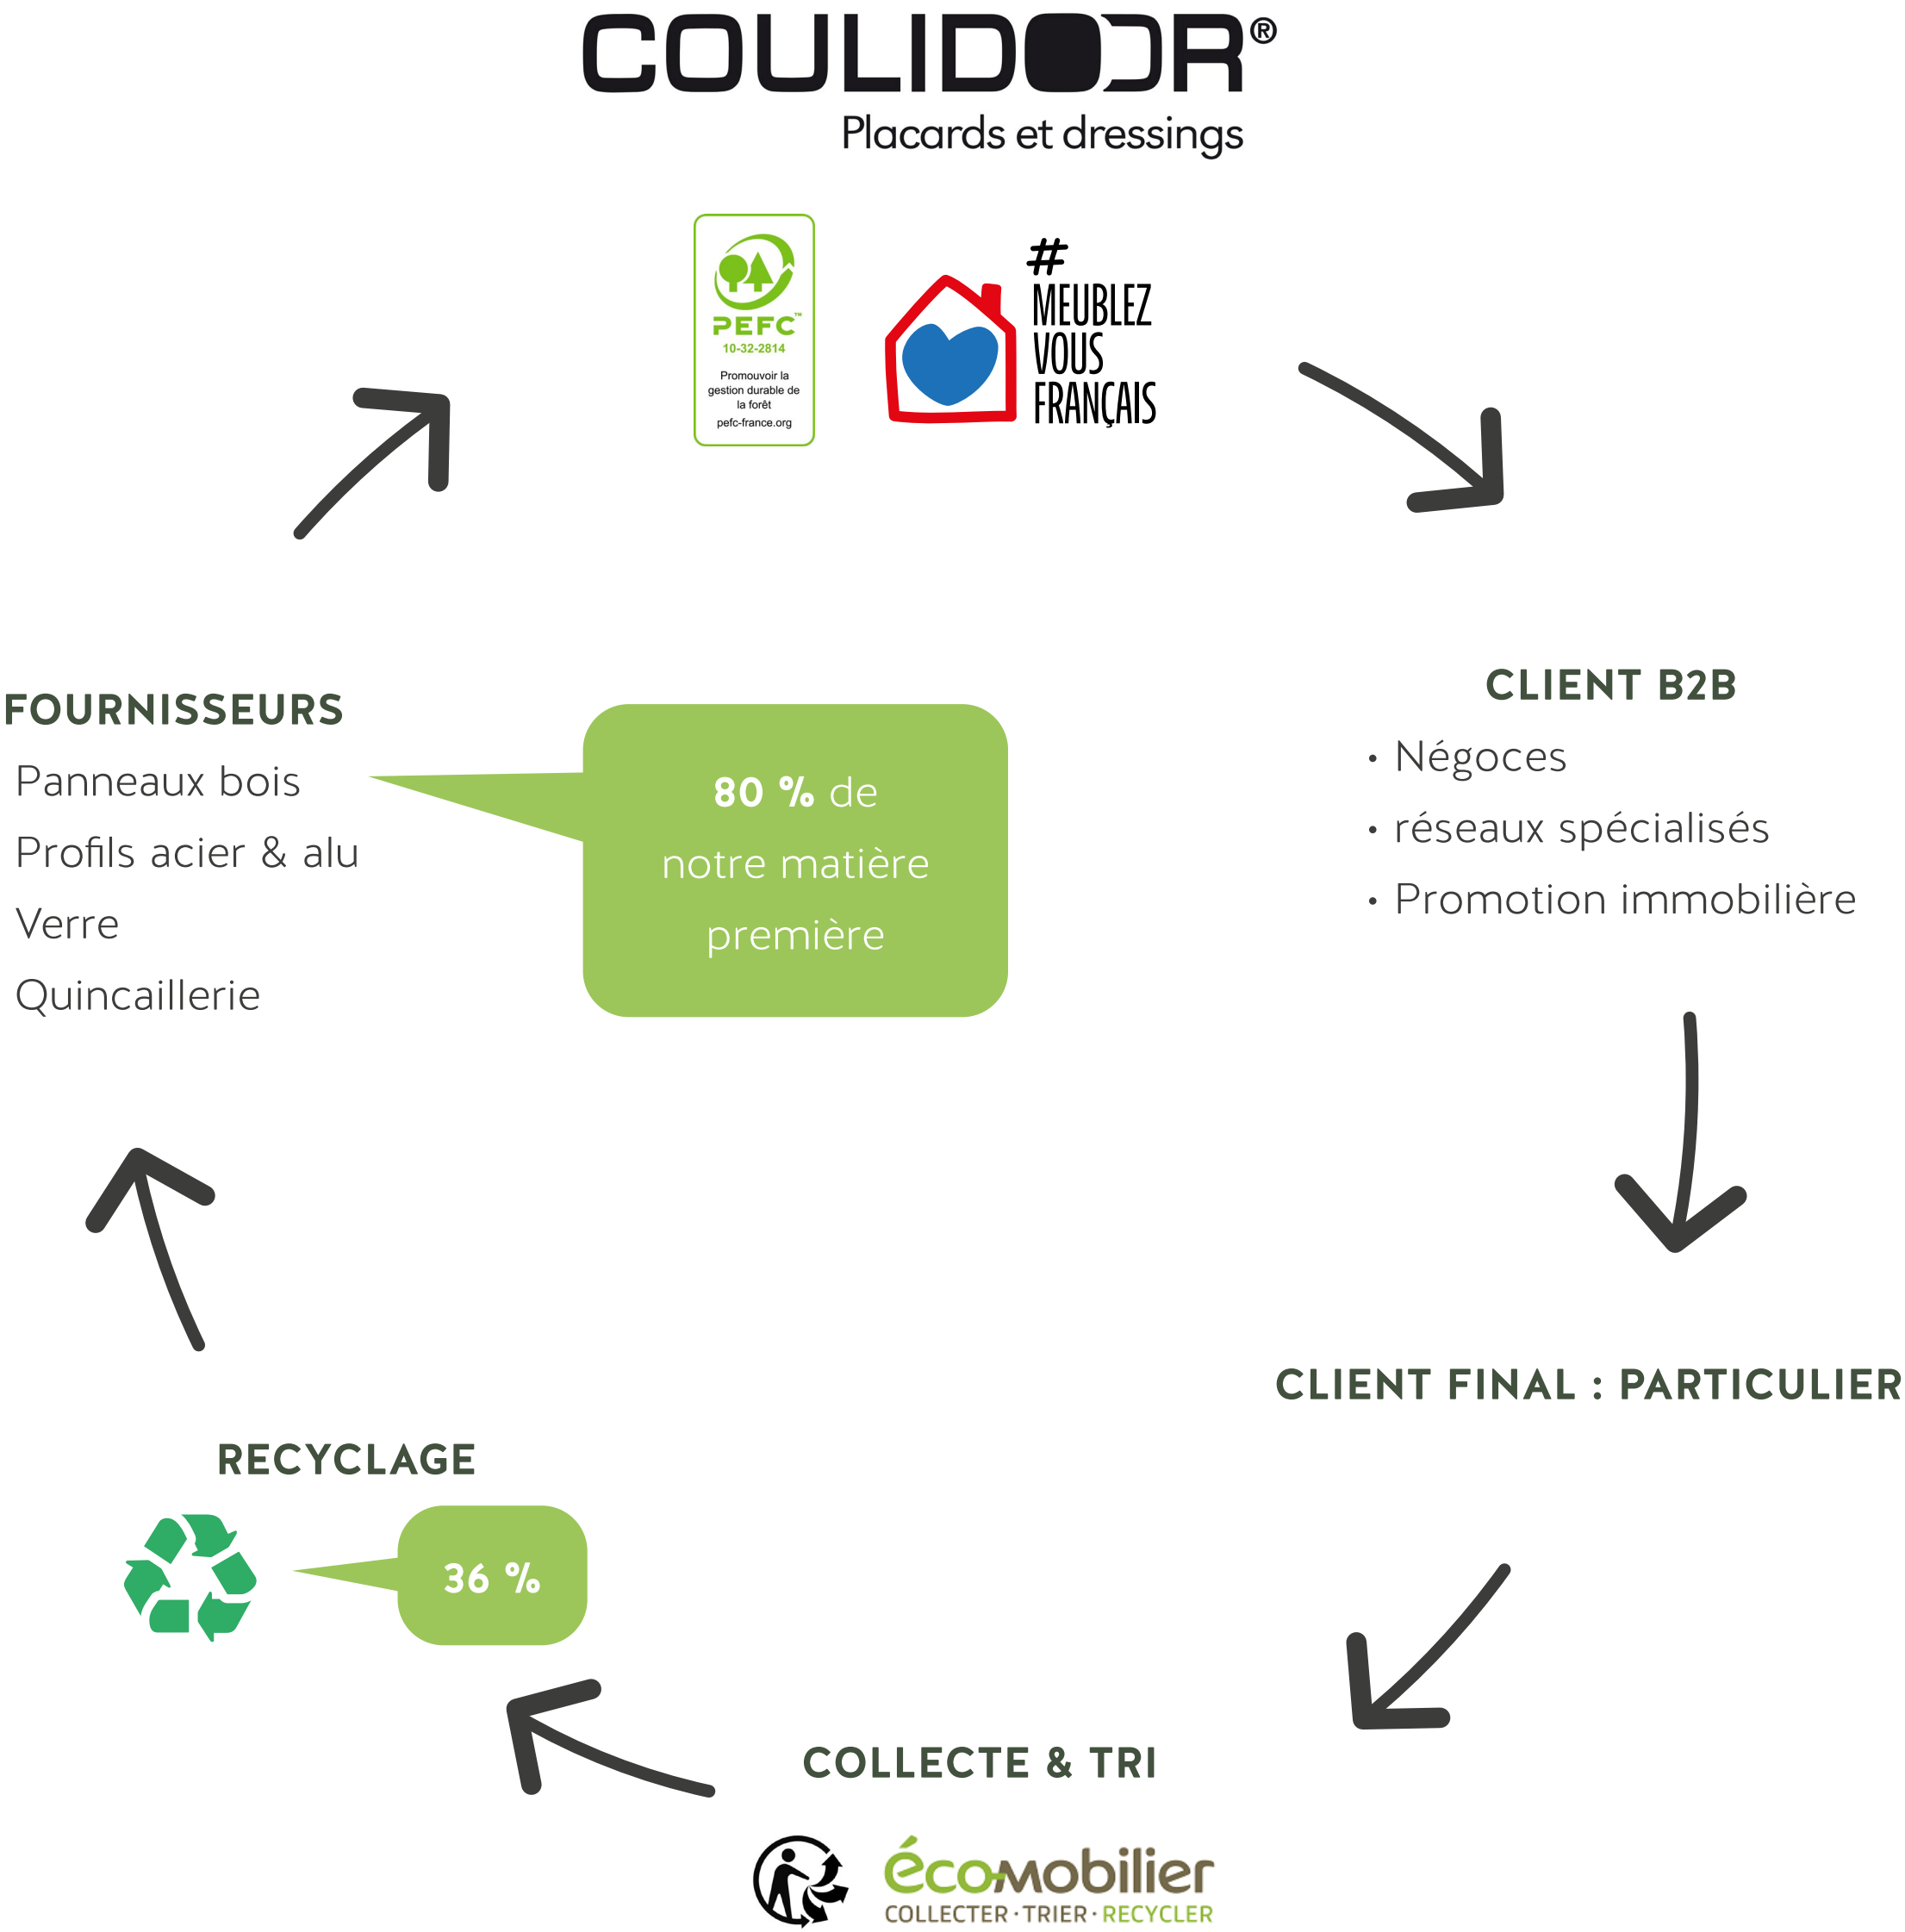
COULIDOOR®
Placards et dressings

PEFC™
10-32-2814
Promouvoir la gestion durable de la forêt
pefc-france.org

#MEUBLEZ VOUS FRANÇAIS

FOURNISSEURS
Panneaux bois
Profils acier & alu
Verre
Quincaillerie

**80 %** de notre matière première

CLIENT B2B
• Négoces
• réseaux spécialisés
• Promotion immobilière

CLIENT FINAL : PARTICULIER

RECYCLAGE

36 %

COLLECTE & TRI

écomobilier
COLLECTER · TRIER · RECYCLER